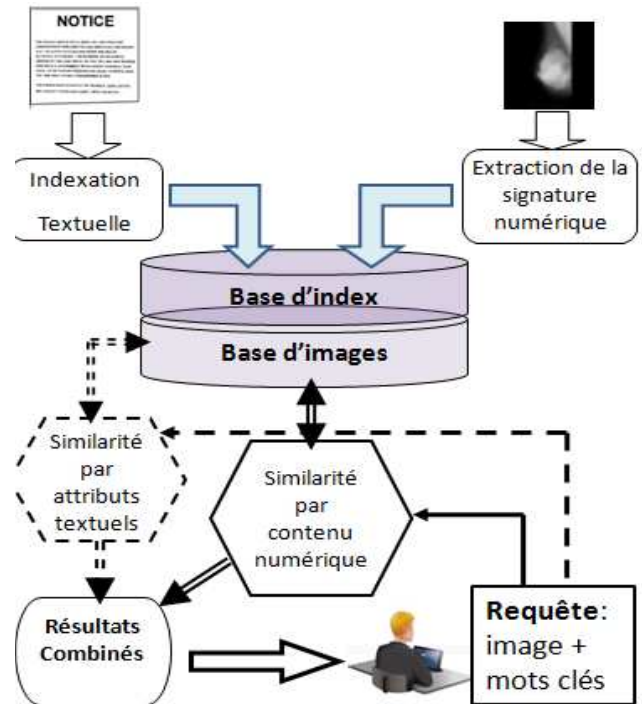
NOTICE

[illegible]

Indexation Textuelle

Extraction de la signature numérique

Base d'index

Base d'images

Similarité par attributs textuels

Similarité par contenu numérique

Résultats Combinés

Requête: image + mots clés